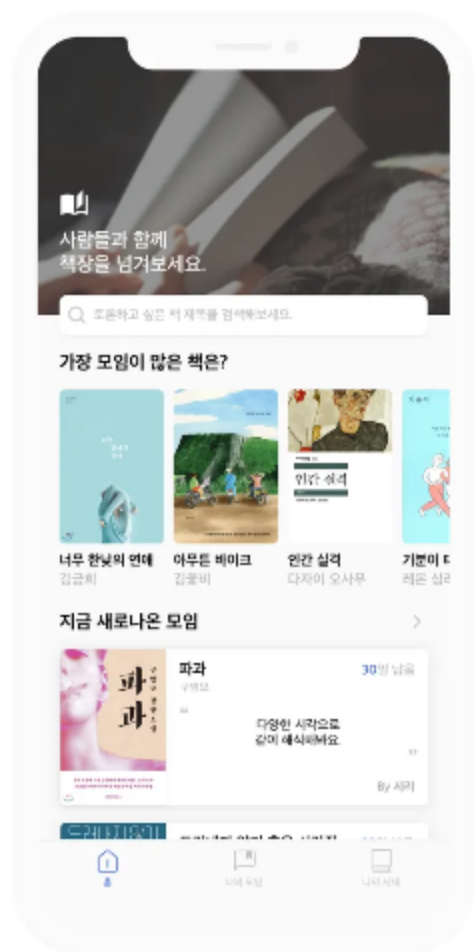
사람들과 함께
책장을 넘겨보세요.

토론하고 싶은 책 제목을 검색해보세요.

가장 모임이 많은 책은?

인간 실격

너무 한낮의 연애
김금희

아무튼 비이크
김봉비

인간 실격
다자이 오사무

기분이 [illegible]
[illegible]

지금 새로나온 모임

파과
구병모

30일 남음

다양한 시각으로
같이 해석해봐요.

By 사리

파과

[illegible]

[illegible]

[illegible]